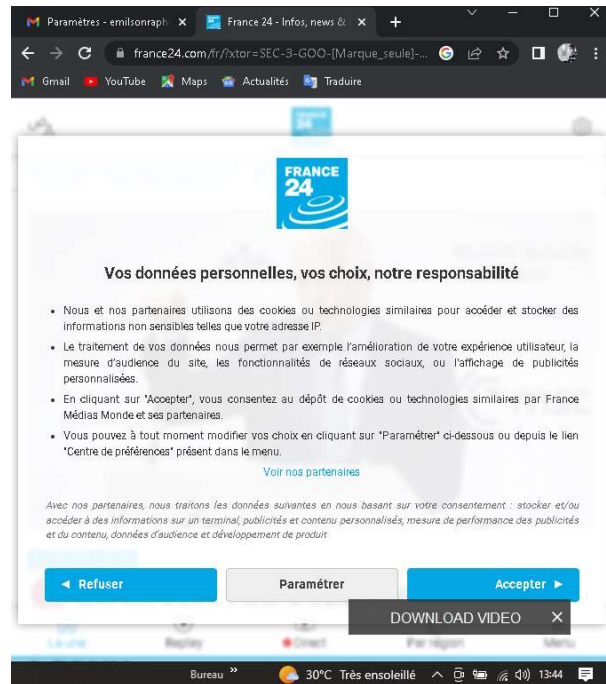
Paramètres - emilsonraph ×
France 24 - Infos, news & ×
+
france24.com/fr/?xtor=SEC-3-GOO-[Marque_seule]-...
Gmail YouTube Maps Actualités Traduire

FRANCE 24

Vos données personnelles, vos choix, notre responsabilité

• Nous et nos partenaires utilisons des cookies ou technologies similaires pour accéder et stocker des informations non sensibles telles que votre adresse IP.
• Le traitement de vos données nous permet par exemple l'amélioration de votre expérience utilisateur, la mesure d'audience du site, les fonctionnalités de réseaux sociaux, ou l'affichage de publicités personnalisées.
• En cliquant sur "Accepter", vous consentez au dépôt de cookies ou technologies similaires par France Médias Monde et ses partenaires.
• Vous pouvez à tout moment modifier vos choix en cliquant sur "Paramétrer" ci-dessous ou depuis le lien "Centre de préférences" présent dans le menu.

Voir nos partenaires

Avec nos partenaires, nous traitons les données suivantes en nous basant sur votre consentement : stocker et/ou accéder à des informations sur un terminal, publicités et contenu personnalisés, mesure de performance des publicités et du contenu, données d'audience et développement de produit

◄ Refuser
Paramétrer
Accepter ►

DOWNLOAD VIDEO ×

La une Replay Direct Par région Menu

Bureau » 30°C Très ensoleillé 13:44